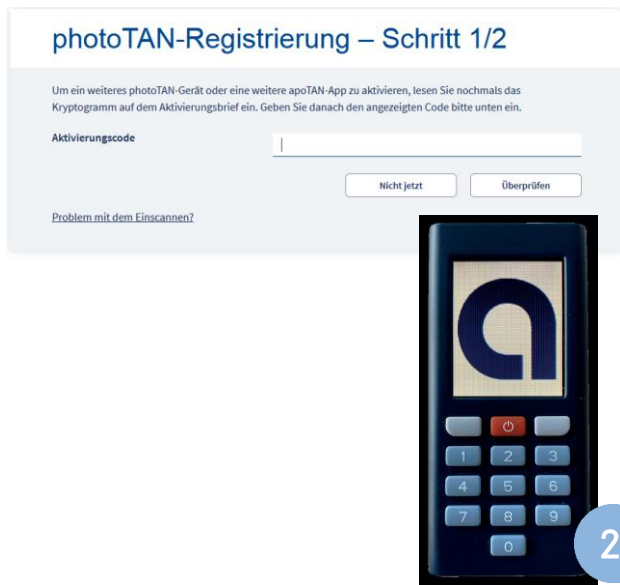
photoTAN-Registrierung – Schritt 1/2

Um ein weiteres photoTAN-Gerät oder eine weitere apoTAN-App zu aktivieren, lesen Sie nochmals das Kryptogramm auf dem Aktivierungsbrief ein. Geben Sie danach den angezeigten Code bitte unten ein.

Aktivierungscode

Nicht jetzt
Überprüfen

Problem mit dem Einscannen?

1 2 3
4 5 6
7 8 9
0

2